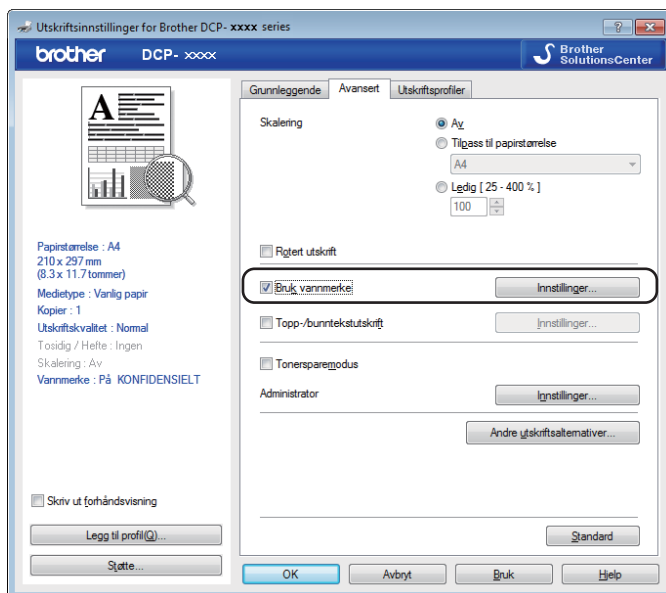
Utskriftsinnstillinger for Brother DCP- xxxx series

brother DCP- xxxx

Brother SolutionsCenter

Grunnleggende | Avansert | Utskriftsprofiler

Skalering
Av
Tilpass til papirstørrelse
A4
Ledig [ 25 - 400 % ]
100

Papirstørrelse : A4
210 x 297 mm
(8.3 x 11.7 tommer)
Medietype : Vanlig papir
Kopier : 1
Utskriftskvalitet : Normal
Tosidig / Hefte : Ingen
Skalering : Av
Vannmerke : På KONFIDENSIELT

Rotert utskrift

Bruk vannmerke
Innstillinger...

Topp-/bunntekstutskrift
Innstillinger...

Tonersparemodus

Administrator
Innstillinger...

Andre utskriftsalternativer...

Skriv ut forhåndsvisning

Legg til profil(Q)...

Støtte...

Standard

OK
Avbryt
Bruk
Hjelp